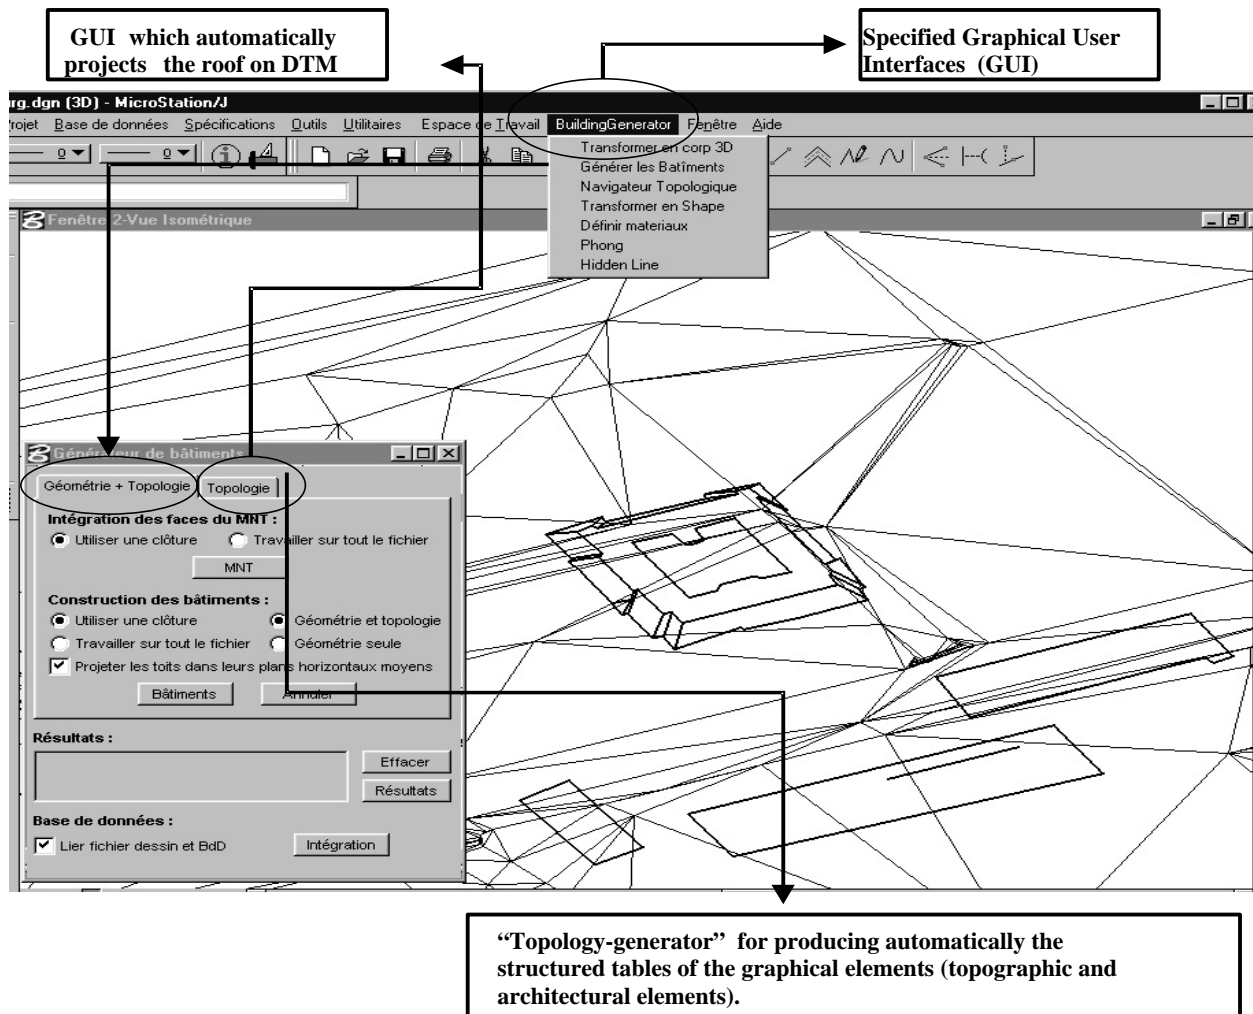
GUI which automatically projects the roof on DTM

Specified Graphical User Interfaces (GUI)

rg.dgn (3D) - MicroStation/J

rojet Base de données Spécifications Outils Utilitaires Espace de Travail BuildingGenerator Fenêtre Aide

Transformer en corp 3D
Générer les Batîments
Navigateur Topologique
Transformer en Shape
Définir materiaux
Phong
Hidden Line

Fenêtre 2-Vue Isométrique

Générateur de bâtiments

Géométrie + Topologie Topologie

Intégration des faces du MNT :
Utiliser une clôture Travailler sur tout le fichier
MNT

Construction des bâtiments :
Utiliser une clôture Géométrie et topologie
Travailler sur tout le fichier Géométrie seule
Projeter les toits dans leurs plans horizontaux moyens
Bâtiments Annuler

Résultats :
Effacer
Résultats

Base de données :
Lier fichier dessin et BdD Intégration

"Topology-generator" for producing automatically the structured tables of the graphical elements (topographic and architectural elements).